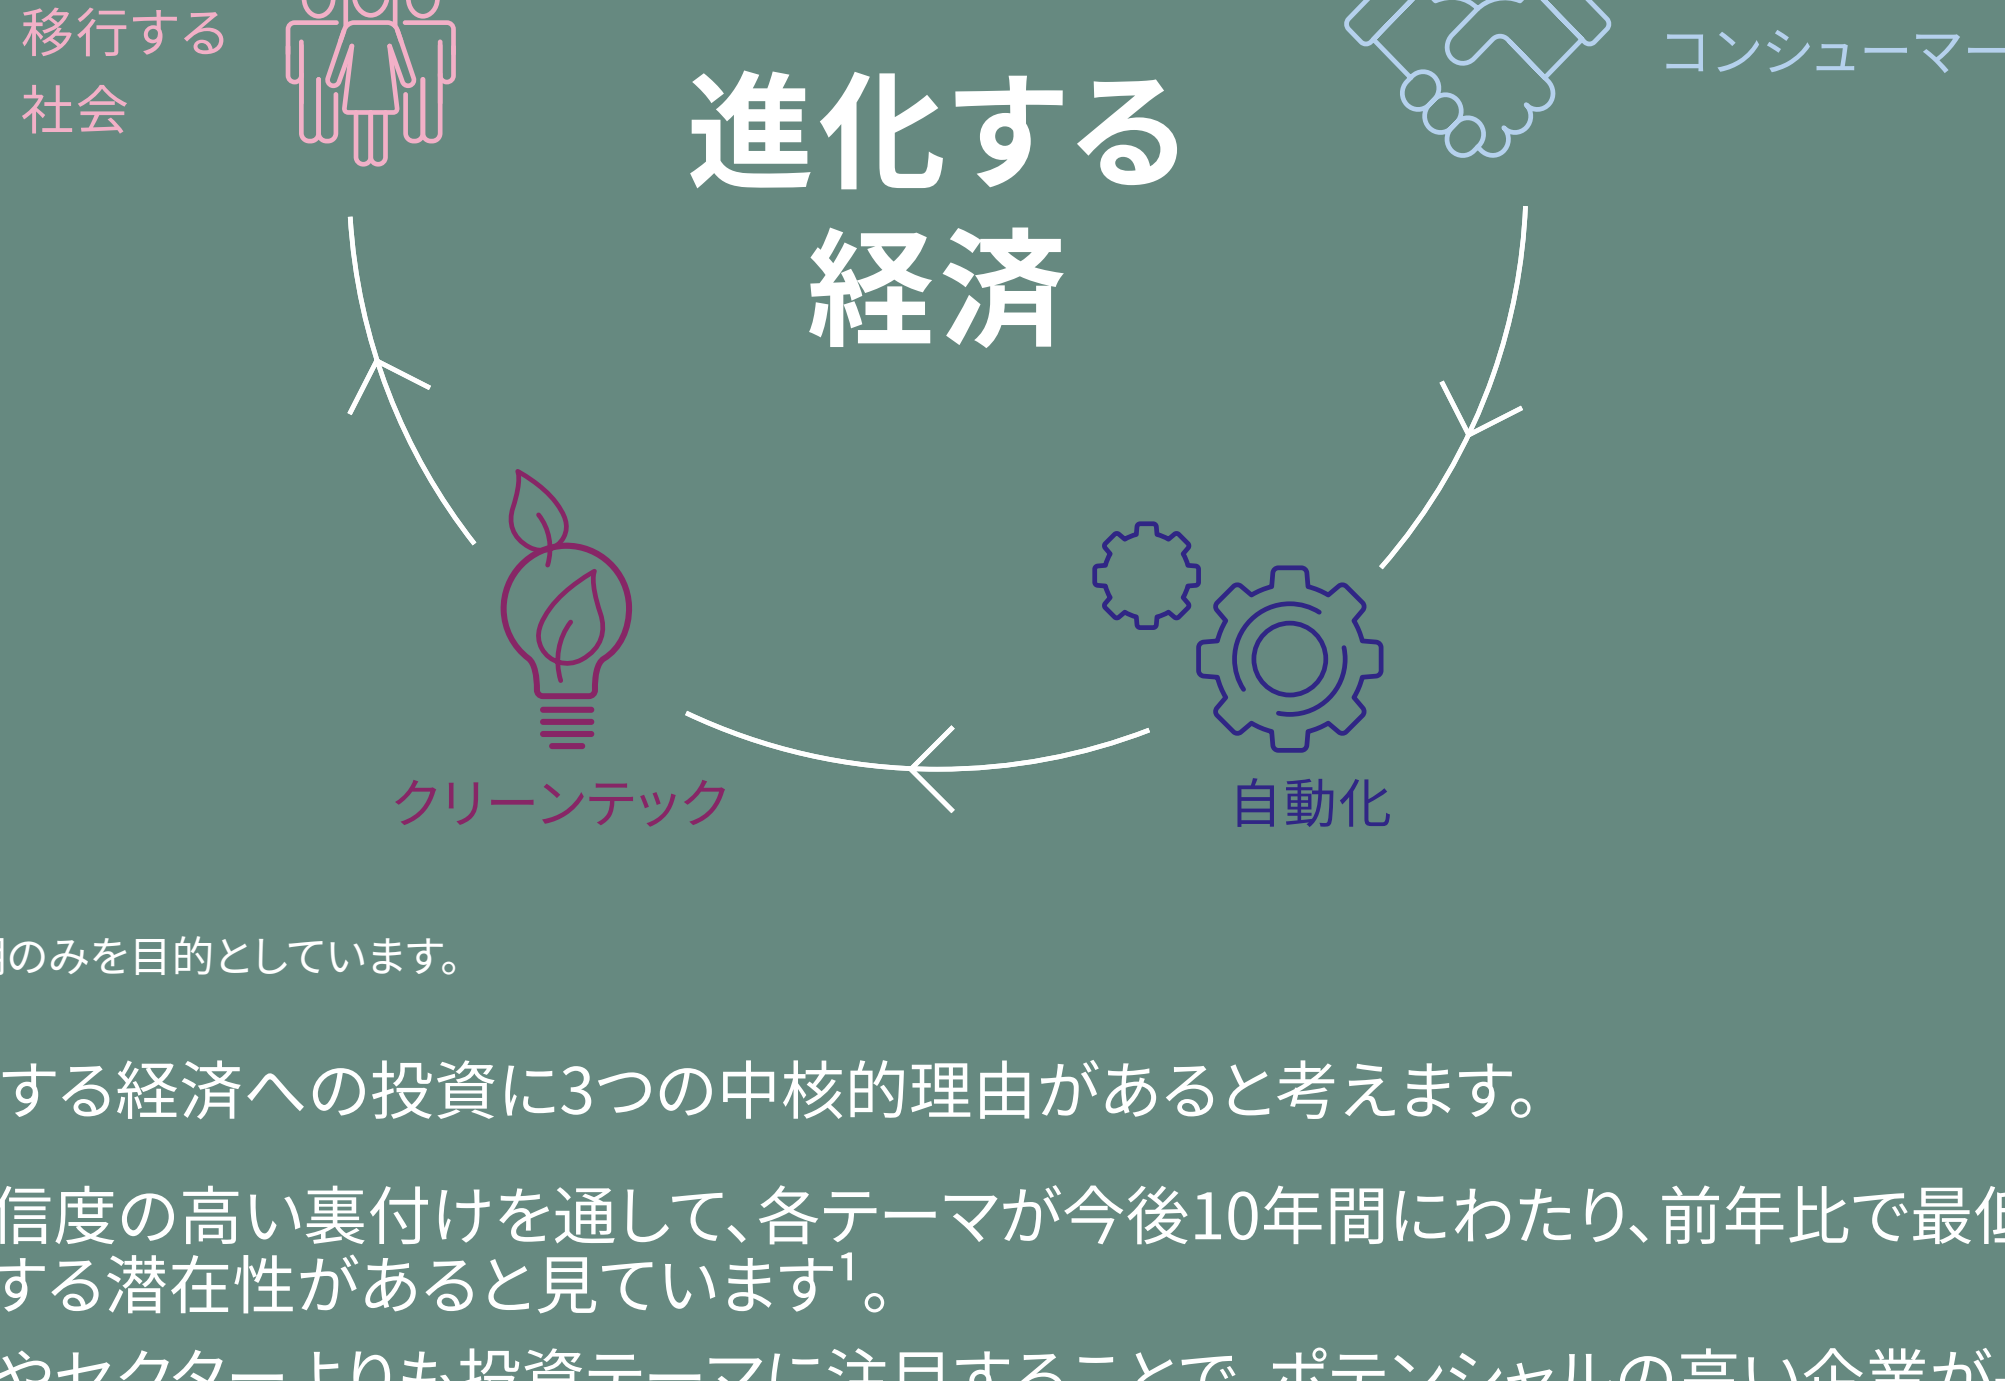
移行する社会

コンシューマー

進化する経済

クリーンテック

自動化

]のみを目的としています。

する経済への投資に3つの中核的理由があると考えます。

信度の高い裏付けを通して、各テーマが今後10年間にわたり、前年比で最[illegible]する潜在性があると見ています$^1$。

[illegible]